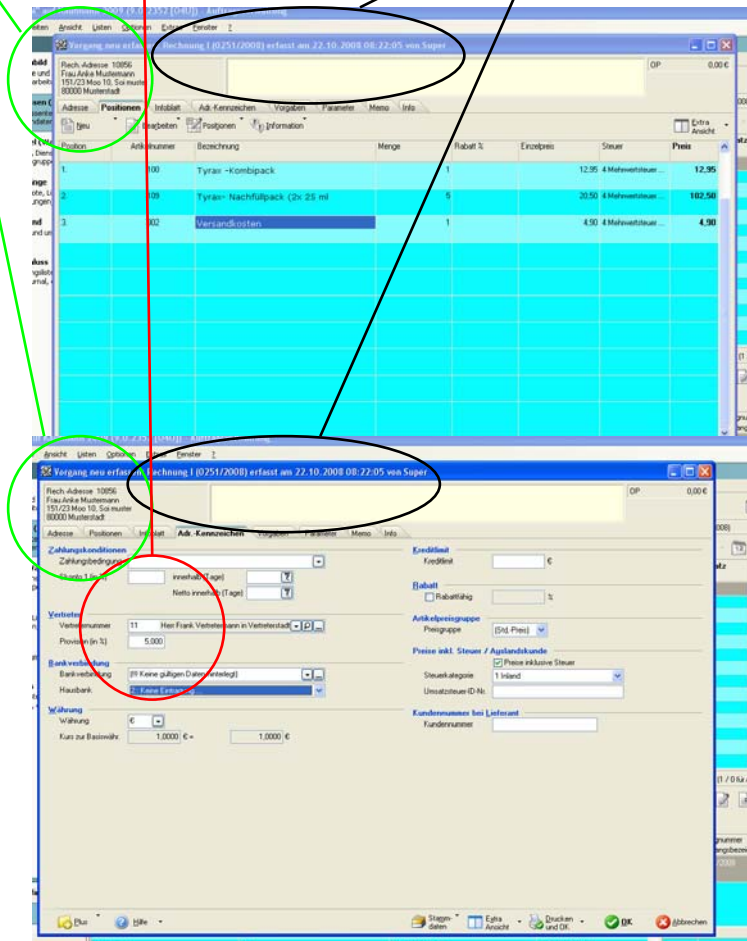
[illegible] 2009 (9.0.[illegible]) [040]) - Auftrags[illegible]
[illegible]eten Ansicht Listen Optionen Extras Fenster ?

Vorgang neu erfasst: Rechnung I (0251/2008) erfasst am 22.10.2008 08:22:05 von Super

Rech.-Adresse 10856
Frau Anke Mustermann
151/23 Moo 10, Soi muster
80000 Musterstadt

OP 0,00 €

Adresse Positionen Infoblatt Adr.-Kennzeichen Vorgaben Parameter Memo Info

Neu Bearbeiten Positionen Information Extra Ansicht

| Position | Artikelnummer | Bezeichnung | Menge | Rabatt % | Einzelpreis | Steuer | Preis |
|---|---|---|---|---|---|---|---|
| 1. | 100 | Tyrax -Kombipack | 1 | | 12,95 | 4 Mehrwertsteuer ... | 12,95 |
| 2. | 109 | Tyrax- Nachfüllpack (2x 25 ml | 5 | | 20,50 | 4 Mehrwertsteuer ... | 102,50 |
| 3. | 102 | Versandkosten | 1 | | 4,90 | 4 Mehrwertsteuer ... | 4,90 |

Ansicht Listen Optionen Extras Fenster ?

Vorgang neu erfasst: Rechnung I (0251/2008) erfasst am 22.10.2008 08:22:05 von Super

Rech.-Adresse 10856
Frau Anke Mustermann
151/23 Moo 10, Soi muster
80000 Musterstadt

OP 0,00 €

Adresse Positionen Infoblatt Adr.-Kennzeichen Vorgaben Parameter Memo Info

Zahlungskonditionen
Zahlungsbedingung
Skonto 1 (in %) innerhalb (Tage)
Netto innerhalb (Tage)

Vertreter
Vertreternummer 11 Herr Frank Vertretermann in Vertreterstadt
Provision (in %) 5,000

Bankverbindung
Bankverbindung (## Keine gültigen Daten hinterlegt)
Hausbank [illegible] Keine Eintragung

Währung
Währung €
Kurs zur Basiswähr. 1,0000 € = 1,0000 €

Kreditlimit
Kreditlimit €

Rabatt
Rabattfähig %

Artikelpreisgruppe
Preisgruppe (Std.-Preis)

Preise inkl. Steuer / Auslandskunde
Preise inklusive Steuer
Steuerkategorie 1 Inland
Umsatzsteuer-ID-Nr.

Kundennummer bei Lieferant
Kundennummer

Plus Hilfe Stammdaten Extra Ansicht Drucken und OK OK Abbrechen